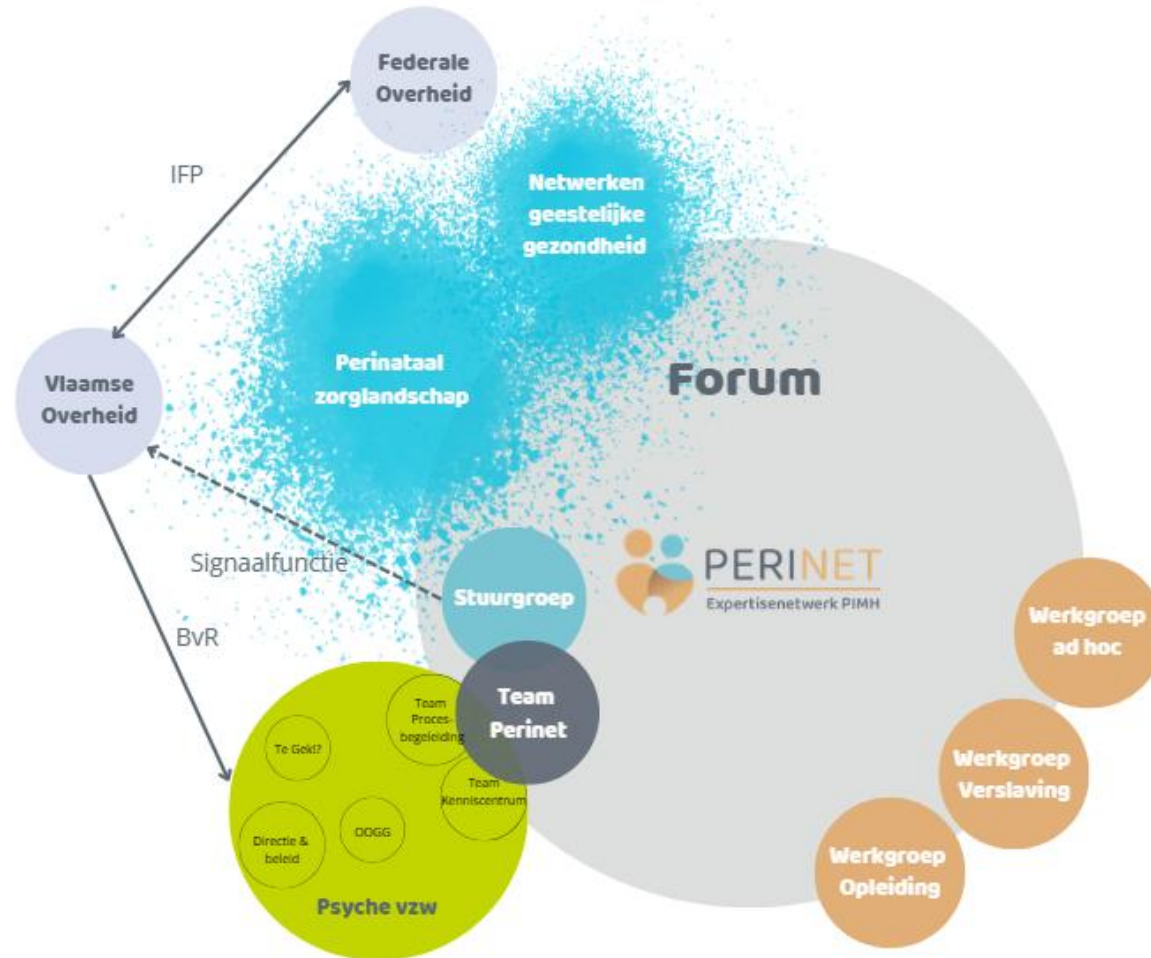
Federale Overheid

IFP

Netwerken geestelijke gezondheid

Perinataal zorglandschap

Forum

Vlaamse Overheid

Signaalfunctie

PERINET
Expertisenetwerk PIMH

Stuurgroep

BvR

Team Perinet

Werkgroep ad hoc

Werkgroep Verslaving

Werkgroep Opleiding

Team Procesbegeleiding

Te Gek!?

Team Kenniscentrum

Directie & beleid

OOGG

Psyche vzw